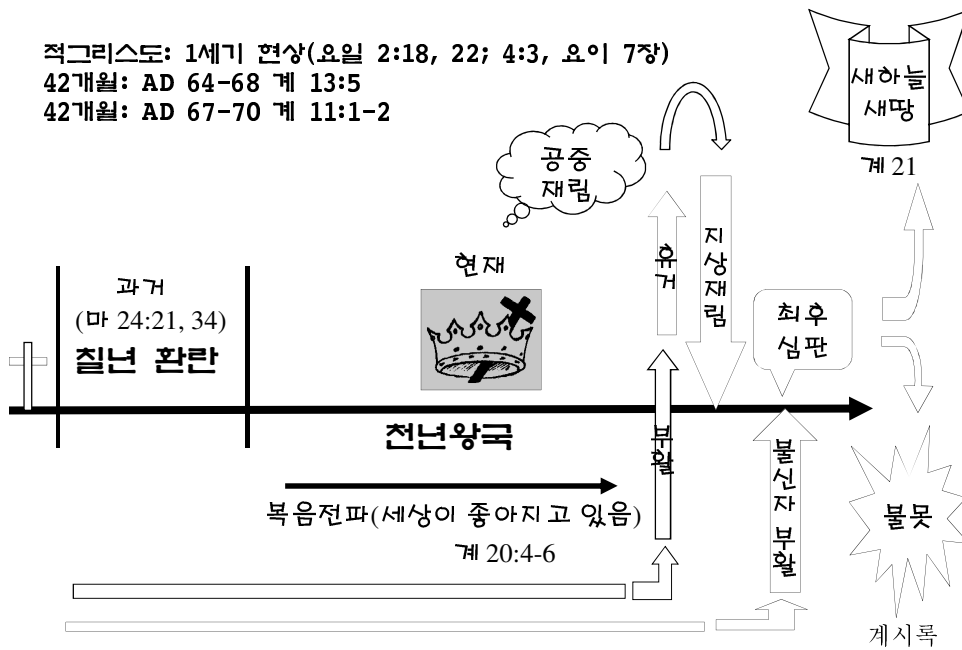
적그리스도: 1세기 현상(요일 2:18, 22; 4:3, 요이 7장)
42개월: AD 64-68 계 13:5
42개월: AD 67-70 계 11:1-2

새하늘 새땅

계 21

공중 재림

휴거

지상재림

현재

과거
(마 24:21, 34)
칠년 환란

최후 심판

천년왕국

부활

불신자 부활

복음전파(세상이 좋아지고 있음)

계 20:4-6

불못

계시록